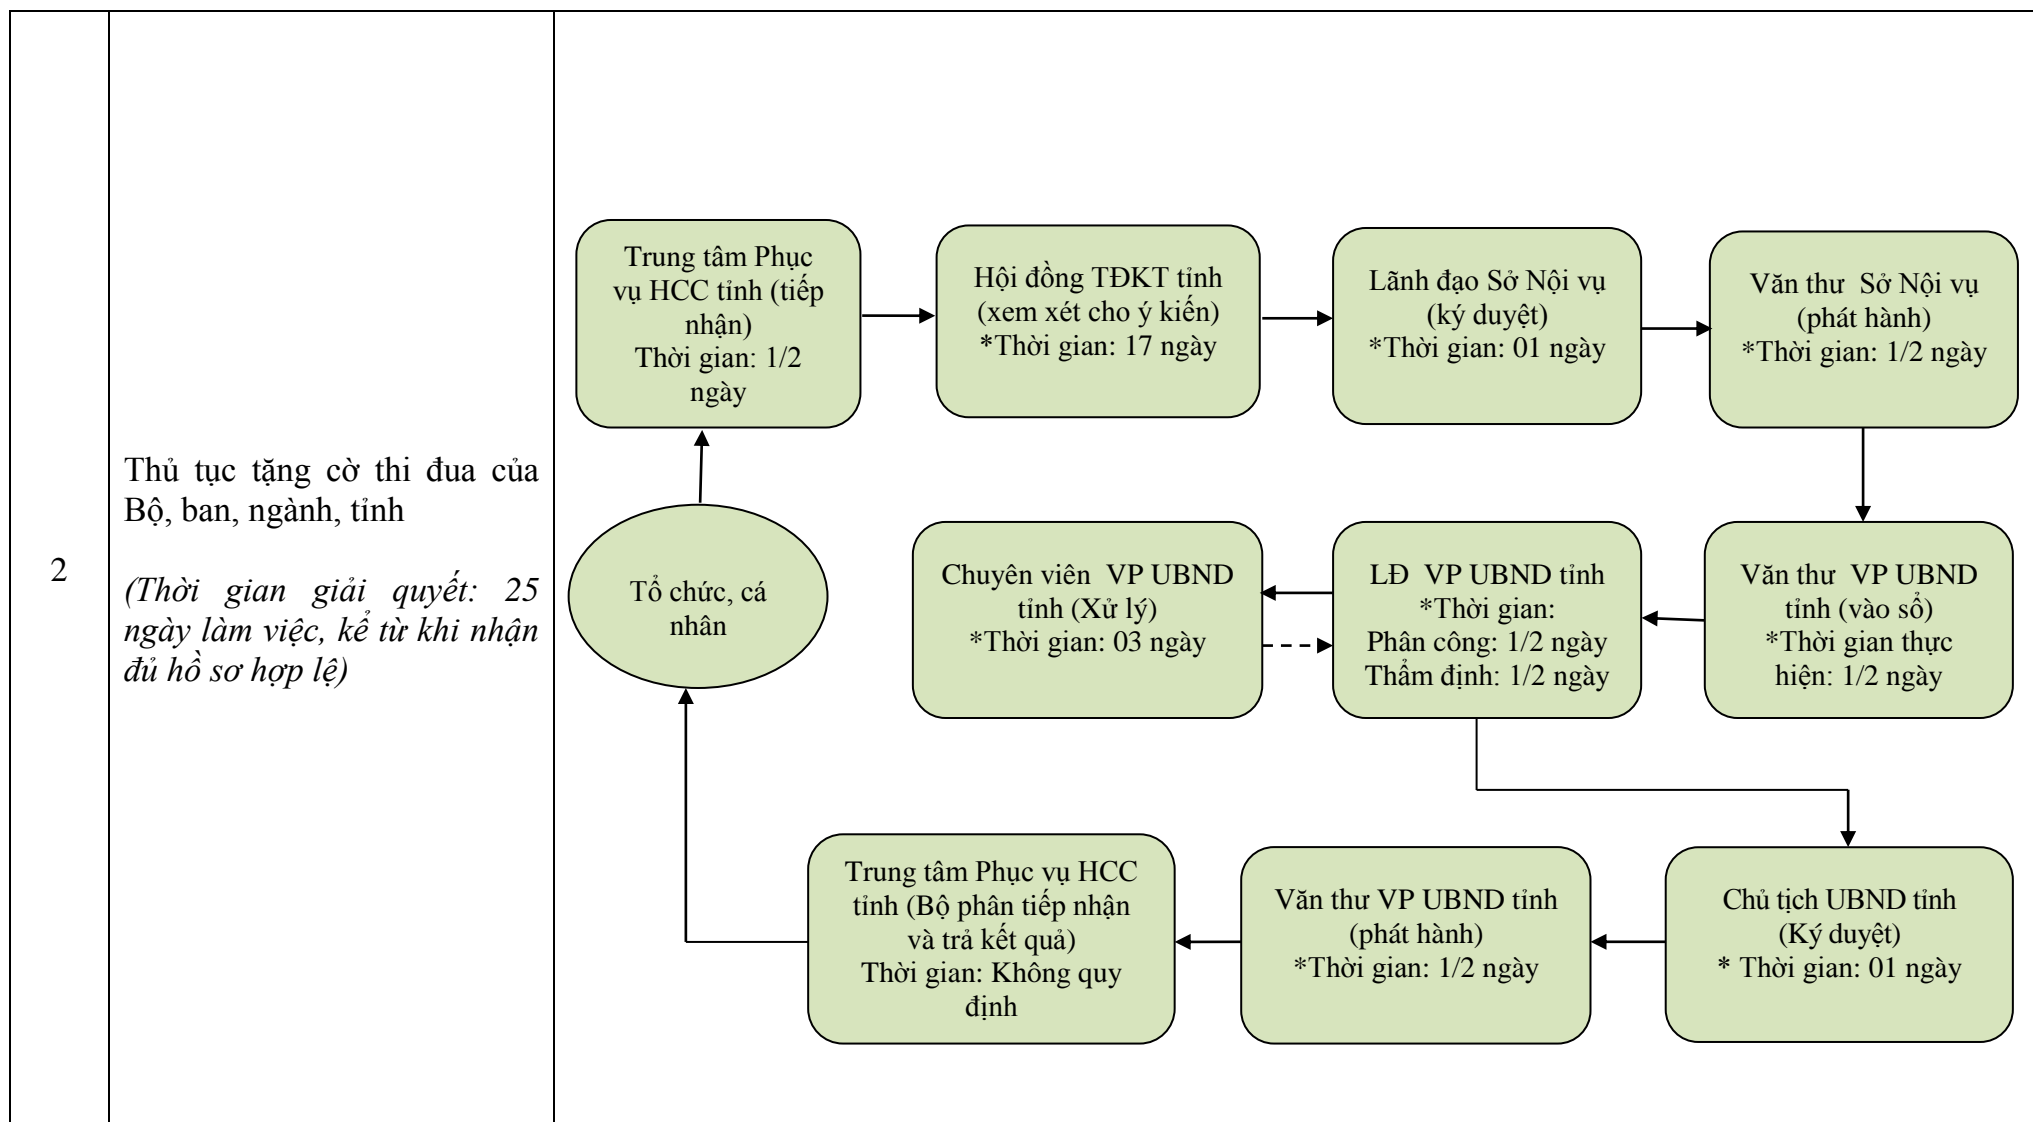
| 2 | Thủ tục tặng cờ thi đua của Bộ, ban, ngành, tỉnh<br><br>*(Thời gian giải quyết: 25 ngày làm việc, kể từ khi nhận đủ hồ sơ hợp lệ)* | Trung tâm Phục vụ HCC tỉnh (tiếp nhận) Thời gian: 1/2 ngày<br>Hội đồng TĐKT tỉnh (xem xét cho ý kiến) *Thời gian: 17 ngày<br>Lãnh đạo Sở Nội vụ (ký duyệt) *Thời gian: 01 ngày<br>Văn thư Sở Nội vụ (phát hành) *Thời gian: 1/2 ngày<br>Tổ chức, cá nhân<br>Chuyên viên VP UBND tỉnh (Xử lý) *Thời gian: 03 ngày<br>LĐ VP UBND tỉnh *Thời gian: Phân công: 1/2 ngày Thẩm định: 1/2 ngày<br>Văn thư VP UBND tỉnh (vào sổ) *Thời gian thực hiện: 1/2 ngày<br>Trung tâm Phục vụ HCC tỉnh (Bộ phân tiếp nhận và trả kết quả) Thời gian: Không quy định<br>Văn thư VP UBND tỉnh (phát hành) *Thời gian: 1/2 ngày<br>Chủ tịch UBND tỉnh (Ký duyệt) * Thời gian: 01 ngày |